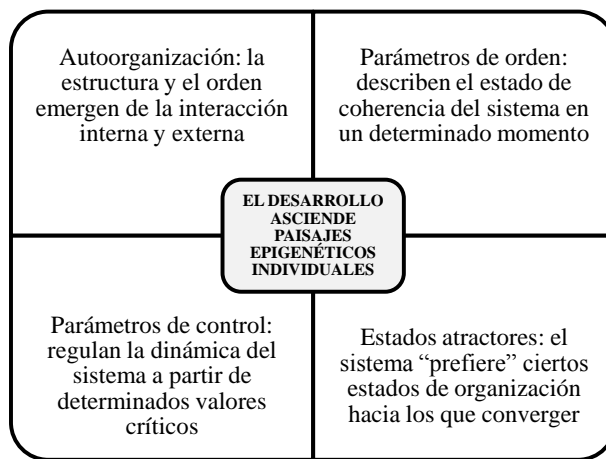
Autoorganización: la estructura y el orden emergen de la interacción interna y externa

Parámetros de orden: describen el estado de coherencia del sistema en un determinado momento

EL DESARROLLO ASCIENDE PAISAJES EPIGENÉTICOS INDIVIDUALES

Parámetros de control: regulan la dinámica del sistema a partir de determinados valores críticos

Estados atractores: el sistema "prefiere" ciertos estados de organización hacia los que converger